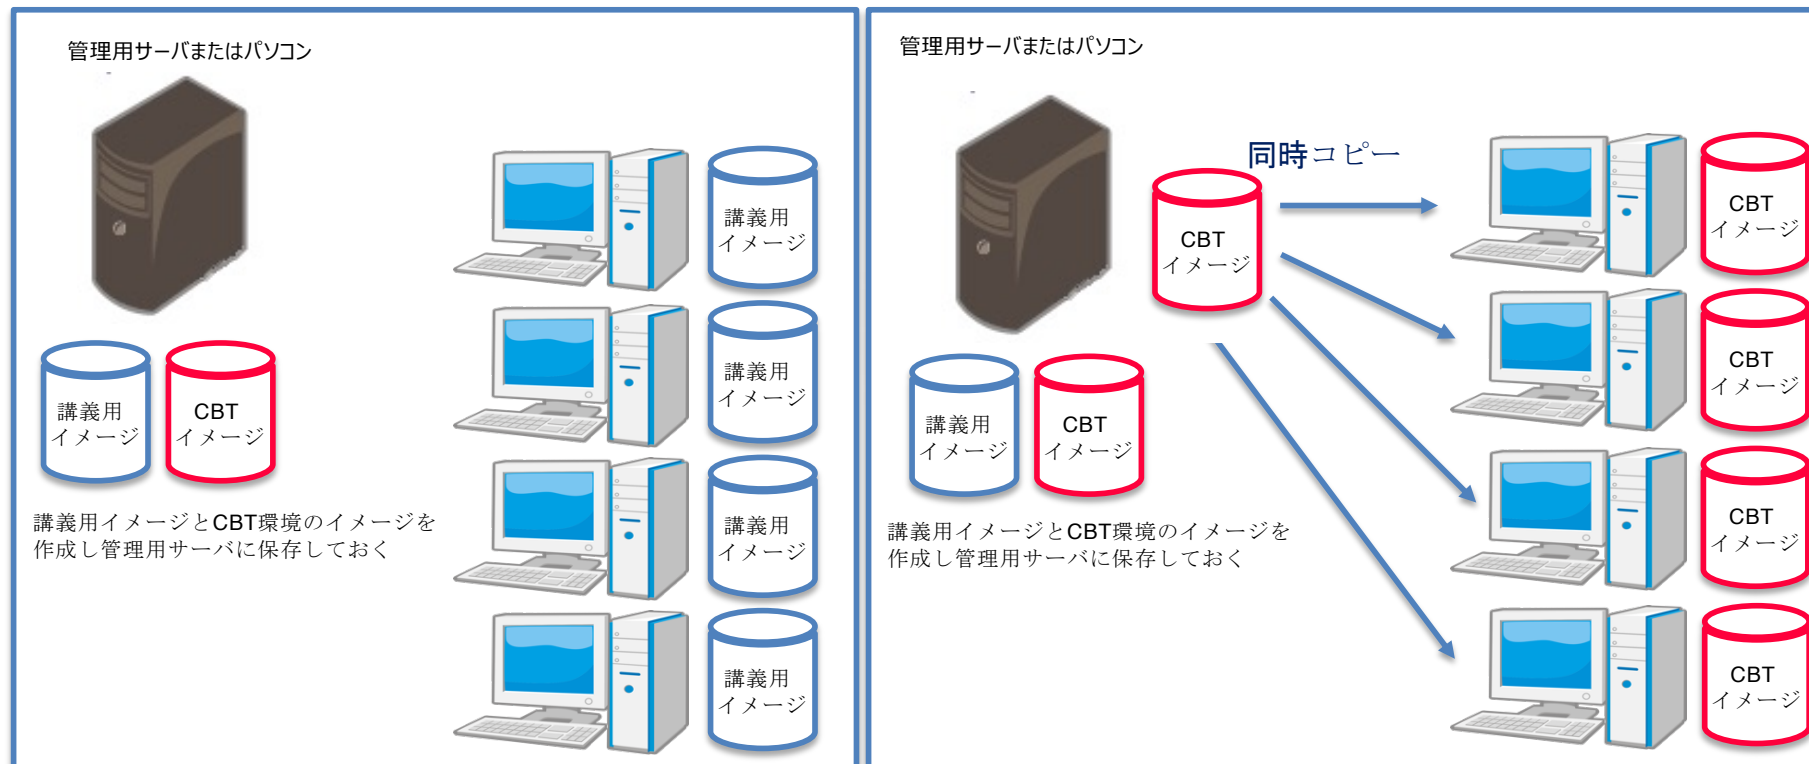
管理用サーバまたはパソコン

講義用
イメージ

CBT
イメージ

講義用イメージとCBT環境のイメージを作成し管理用サーバに保存しておく

講義用
イメージ

講義用
イメージ

講義用
イメージ

講義用
イメージ

管理用サーバまたはパソコン

同時コピー

CBT
イメージ

講義用
イメージ

CBT
イメージ

講義用イメージとCBT環境のイメージを作成し管理用サーバに保存しておく

CBT
イメージ

CBT
イメージ

CBT
イメージ

CBT
イメージ